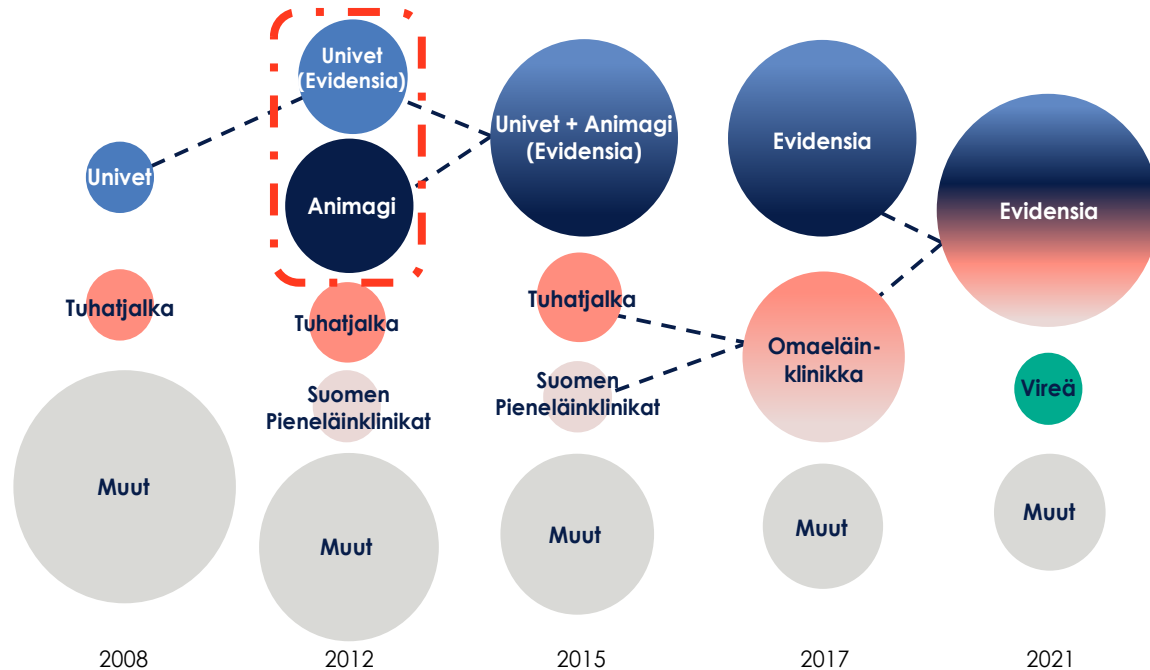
Univet

Tuhatjalka

Muut

2008

Univet (Evidensia)

Animagi

Tuhatjalka

Suomen Pieneläinklinikat

Muut

2012

Univet + Animagi (Evidensia)

Tuhatjalka

Suomen Pieneläinklinikat

Muut

2015

Evidensia

Omaeläinklinikka

Muut

2017

Evidensia

Vireä

Muut

2021